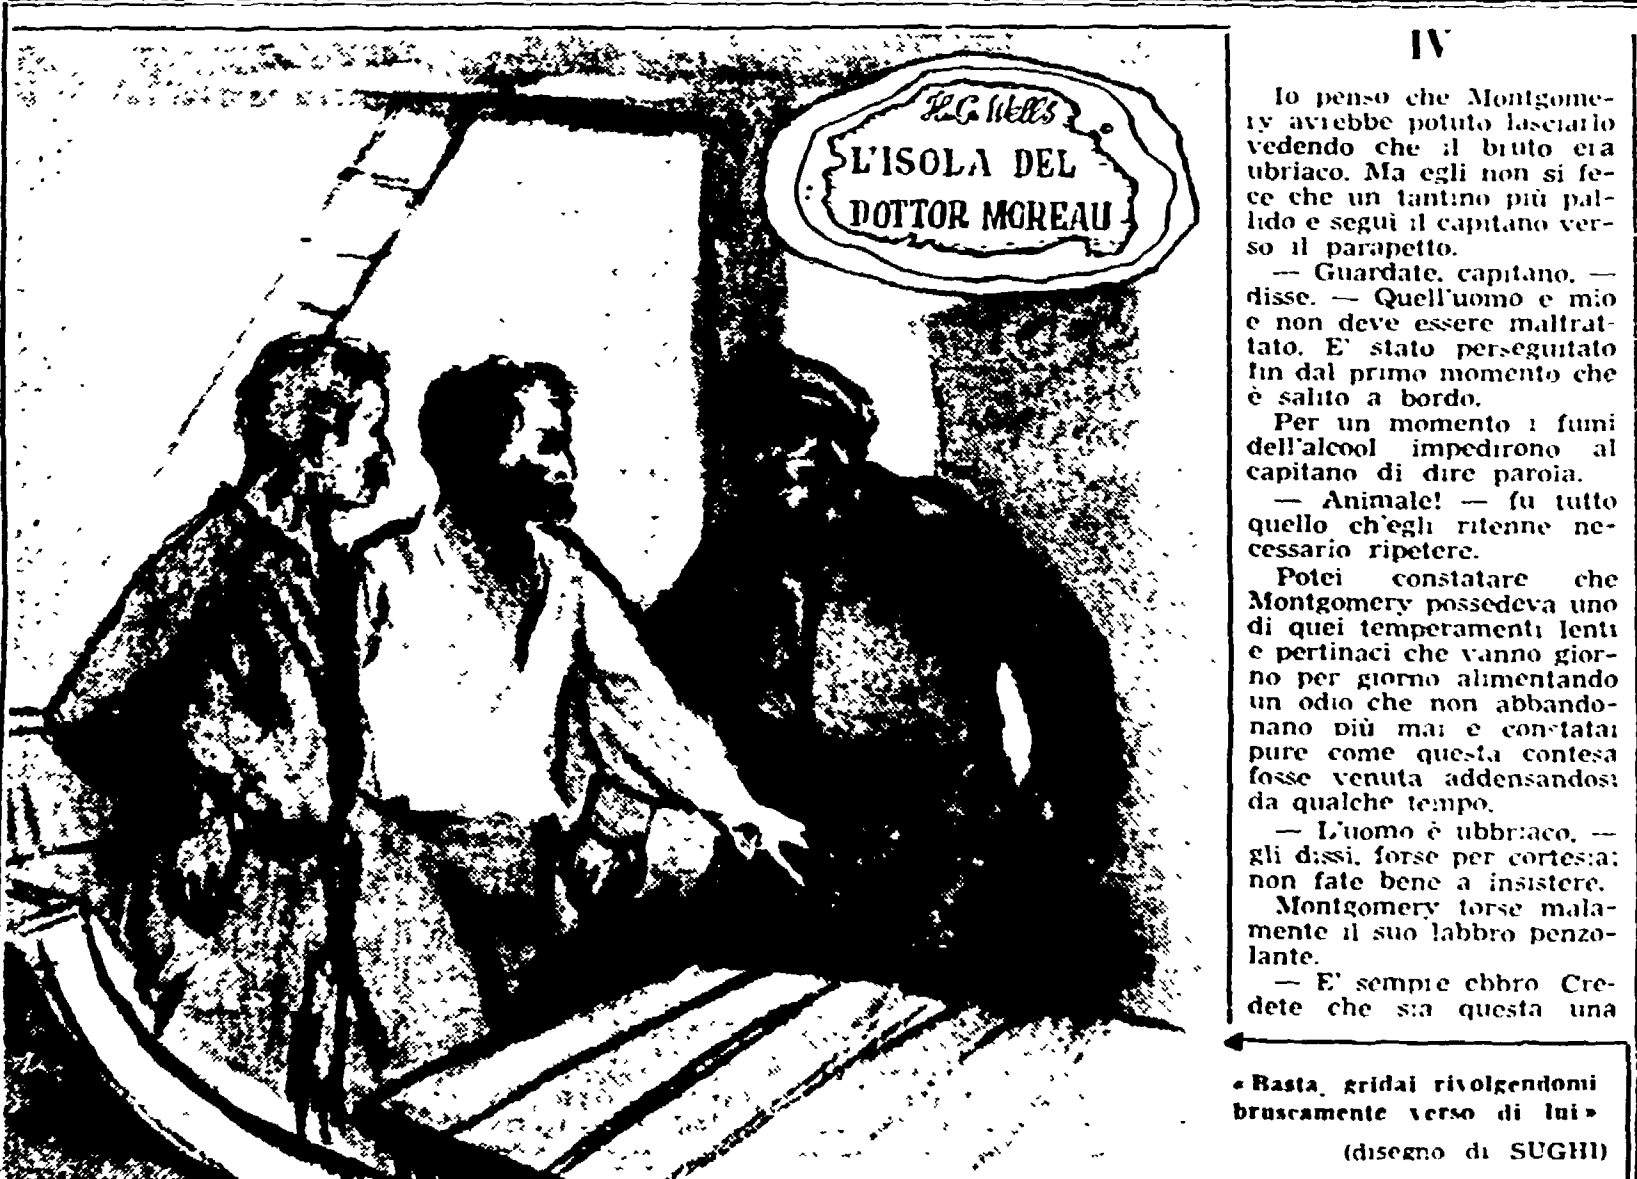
H.G. Wells
L'ISOLA DEL DOTTOR MOREAU

IV

Io penso che Montgomery avrebbe potuto lasciarlo vedendo che il bruto era ubriaco. Ma egli non si fece che un tantino più pallido e seguì il capitano verso il parapetto.

— Guardate, capitano, — disse. — Quell'uomo è mio e non deve essere maltrattato. E' stato perseguitato fin dal primo momento che è salito a bordo.

Per un momento i fumi dell'alcool impedirono al capitano di dire parola.

— Animale! — fu tutto quello ch'egli ritenne necessario ripetere.

Potei constatare che Montgomery possedeva uno di quei temperamenti lenti e pertinaci che vanno giorno per giorno alimentando un odio che non abbandonano più mai e constatai pure come questa contesa fosse venuta addensandosi da qualche tempo.

— L'uomo è ubbriaco, — gli dissi, forse per cortesia; non fate bene a insistere.

Montgomery torse malamente il suo labbro penzolante.

— E' sempre ebbro Credete che sia questa una

« Basta, gridai rivolgendomi bruscamente verso di lui »

(disegno di SUGHI)